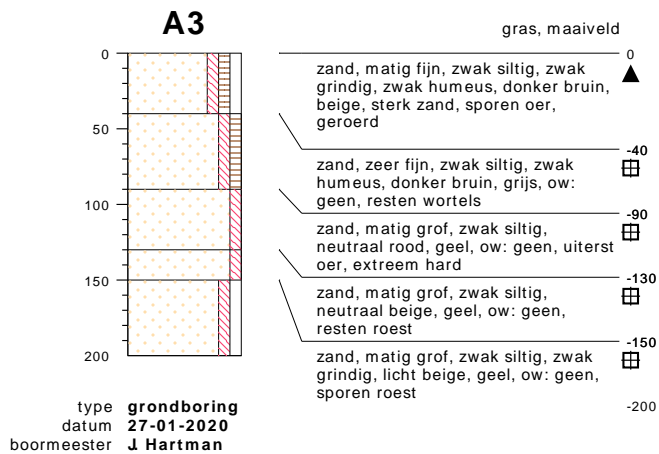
A3

gras, maaiveld

0
50
100
150
200

0
zand, matig fijn, zwak siltig, zwak grindig, zwak humeus, donker bruin, beige, sterk zand, sporen oer, geroerd

-40
zand, zeer fijn, zwak siltig, zwak humeus, donker bruin, grijs, ow: geen, resten wortels

-90
zand, matig grof, zwak siltig, neutraal rood, geel, ow: geen, uiterst oer, extreem hard

-130
zand, matig grof, zwak siltig, neutraal beige, geel, ow: geen, resten roest

-150
zand, matig grof, zwak siltig, zwak grindig, licht beige, geel, ow: geen, sporen roest

-200

type grondboring
datum 27-01-2020
boormeester J. Hartman